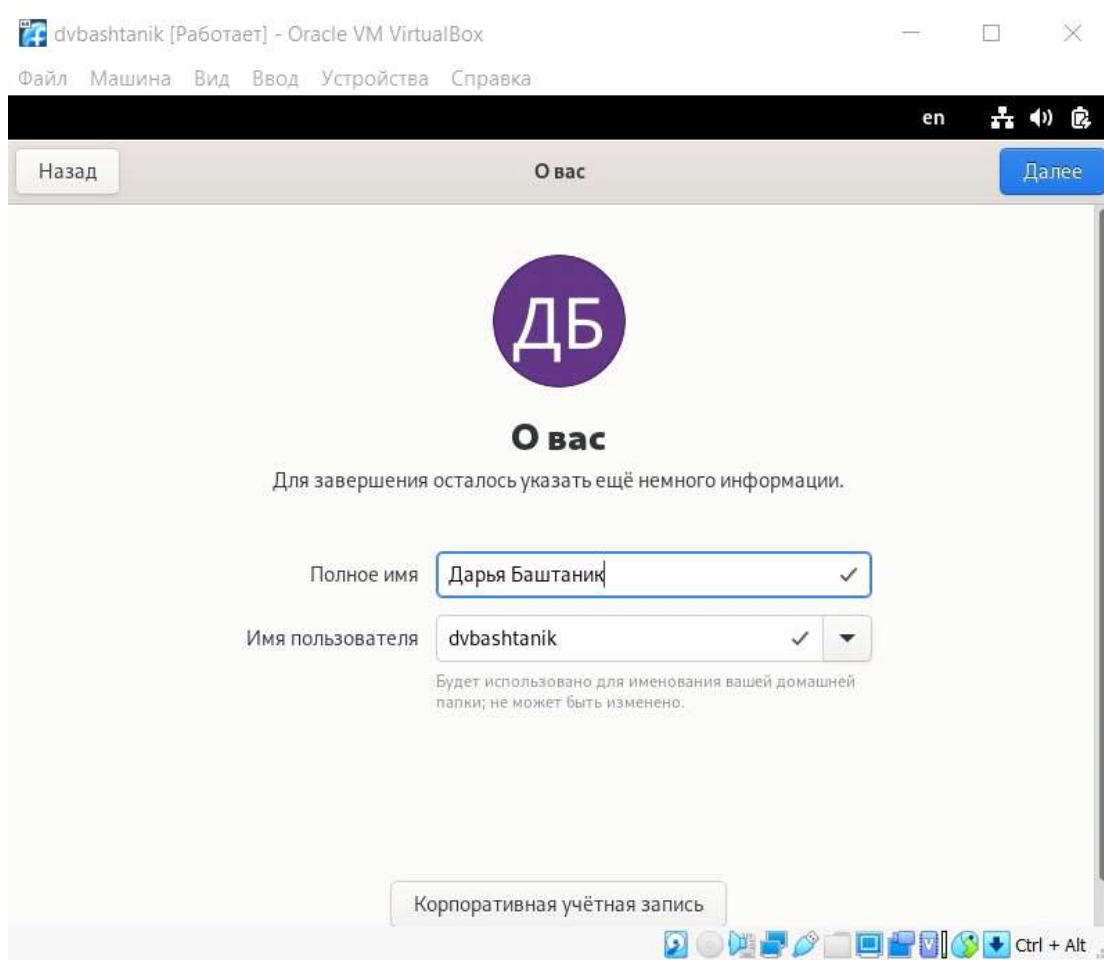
dvbashtanik [Работает] - Oracle VM VirtualBox

Файл Машина Вид Ввод Устройства Справка

en

Назад

О вас

Далее

ДБ

О вас

Для завершения осталось указать ещё немного информации.

Полное имя Дарья Баштаник

Имя пользователя dvbashtanik

Будет использовано для именования вашей домашней папки; не может быть изменено.

Корпоративная учётная запись

Ctrl + Alt